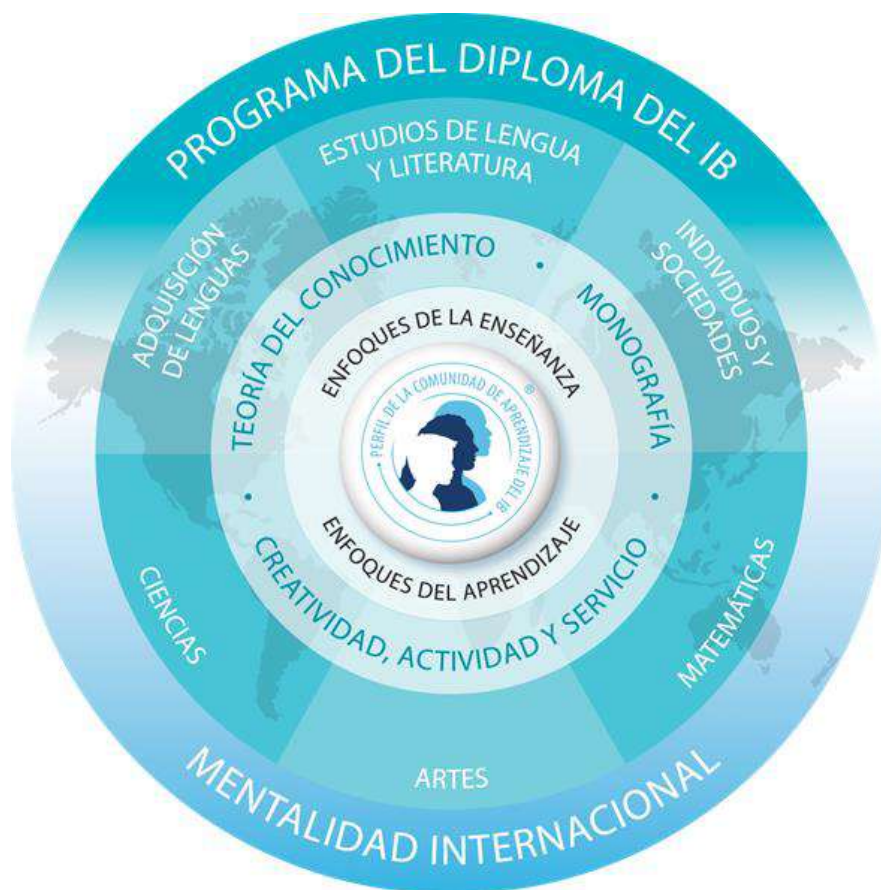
PROGRAMA DEL DIPLOMA DEL IB

ESTUDIOS DE LENGUA Y LITERATURA

INDIVIDUOS Y SOCIEDADES

MATEMÁTICAS

ARTES

CIENCIAS

ADQUISICIÓN DE LENGUAS

TEORÍA DEL CONOCIMIENTO

MONOGRAFÍA

CREATIVIDAD, ACTIVIDAD Y SERVICIO

ENFOQUES DE LA ENSEÑANZA

PERFIL DE LA COMUNIDAD DE APRENDIZAJE DEL IB ®

ENFOQUES DEL APRENDIZAJE

MENTALIDAD INTERNACIONAL